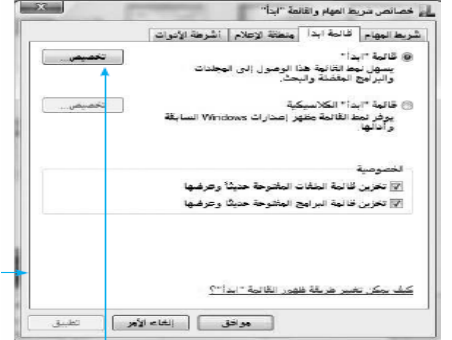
خصائص شريط المهام والقائمة "ابدأ"

شريط المهام | قائمة ابدأ | منطقة الإعلام | أشرطة الأدوات

قائمة "ابدأ"
يسهل نمط القائمة هذا الوصول إلى المجلدات والبرامج المفضلة والبحث.
تخصيص...

قائمة "ابدأ" الكلاسيكية
يوفر نمط القائمة مظهر إصدارات Windows السابقة وأدائها.
تخصيص...

الخصوصية
تخزين قائمة الملفات المفتوحة حديثاً وعرضها
تخزين قائمة البرامج المفتوحة حديثاً وعرضها

كيف يمكن تغيير طريقة ظهور القائمة "ابدأ"؟

موافق | إلغاء الأمر | تطبيق